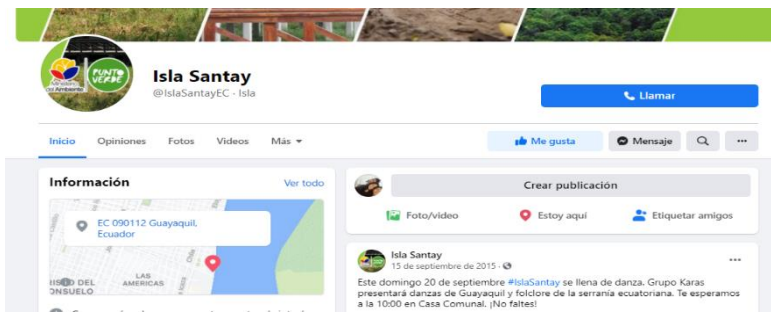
PUNTO VERDE

Ambiente

Isla Santay
@IslaSantayEC · Isla

Llamar

Inicio Opiniones Fotos Videos Más

Me gusta Mensaje ...

Información Ver todo

EC 090112 Guayaquil, Ecuador

LAS AMERICAS

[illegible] DEL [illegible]NSUELO

Crear publicación

Foto/video Estoy aquí Etiquetar amigos

Isla Santay
15 de septiembre de 2015 ·

...

Este domingo 20 de septiembre #IslaSantay se llena de danza. Grupo Karas presentará danzas de Guayaquil y folclore de la serranía ecuatoriana. Te esperamos a la 10:00 en Casa Comunal. ¡No faltes!